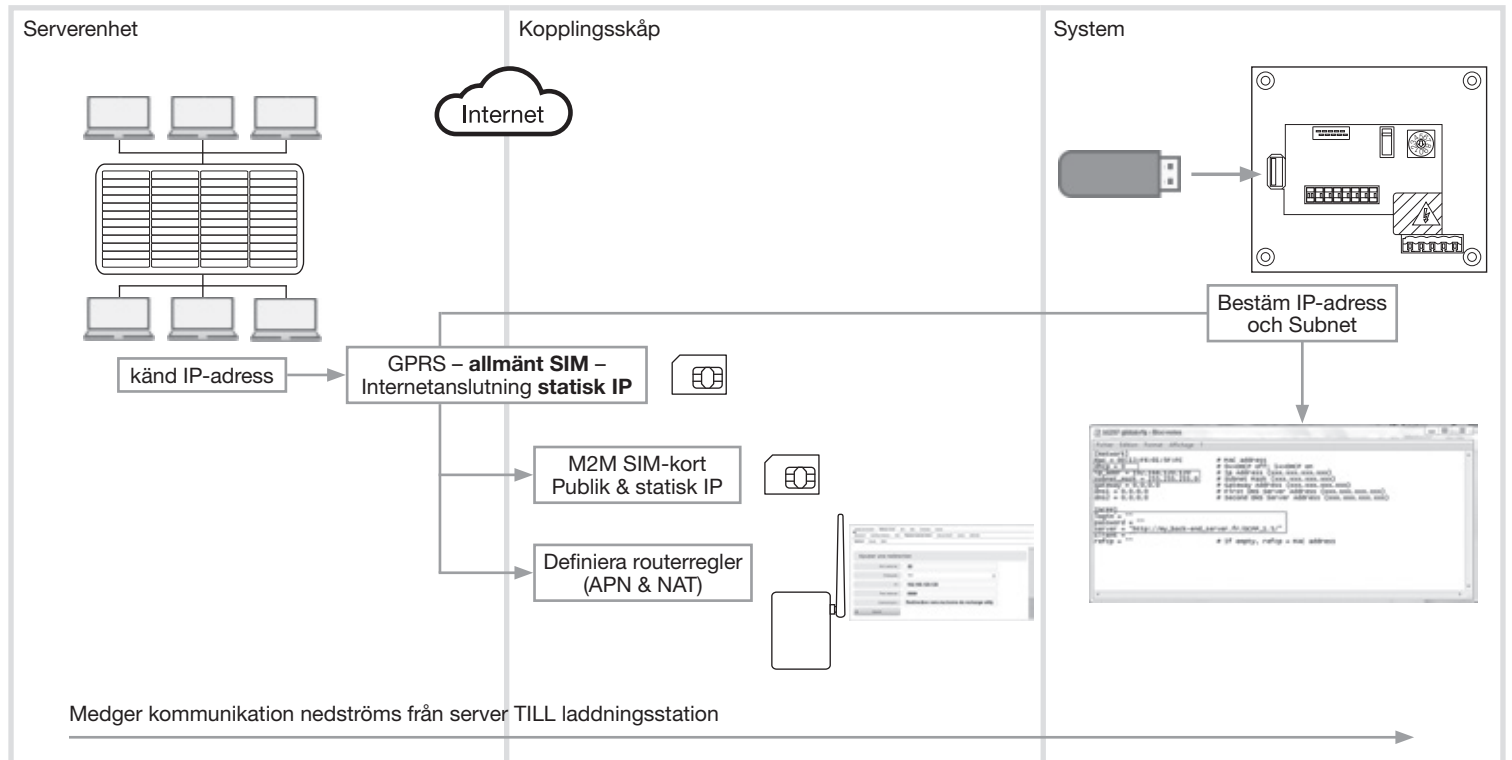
Serverenhet

Kopplingsskåp

System

Internet

känd IP-adress

GPRS – **allmänt SIM** – Internetanslutning **statisk IP**

M2M SIM-kort Publik & statisk IP

Definiera routerregler (APN & NAT)

Bestäm IP-adress och Subnet

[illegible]

Medger kommunikation nedströms från server TILL laddningsstation